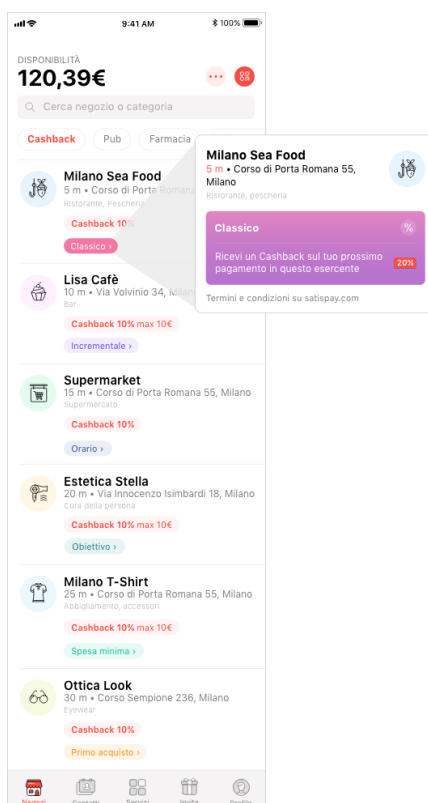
9:41 AM
100%

DISPONIBILITÀ
120,39€

Cerca negozio o categoria

Cashback
Pub
Farmacia

Milano Sea Food
5 m • Corso di Porta Romana
Ristorante, Pescheria
Cashback 10%
Classico ›

Milano Sea Food
5 m • Corso di Porta Romana 55, Milano
Ristorante, pescheria

Classico
%
Ricevi un Cashback sul tuo prossimo pagamento in questo esercente
20%

Termini e condizioni su satispay.com

Lisa Cafè
10 m • Via Volvinio 34, Milan
Bar
Cashback 10% max 10€
Incrementale ›

Supermarket
15 m • Corso di Porta Romana 55, Milano
Supermercato
Cashback 10%
Orario ›

Estetica Stella
20 m • Via Innocenzo Isimbardi 18, Milano
Cura della persona
Cashback 10% max 10€
Obiettivo ›

Milano T-Shirt
25 m • Corso di Porta Romana 55, Milano
Abbigliamento, accessori
Cashback 10% max 10€
Spesa minima ›

Ottica Look
30 m • Corso Sempione 236, Milano
Eyewear
Cashback 10%
Primo acquisto ›

Negozi
Contatti
Servizi
Invita
Profilo